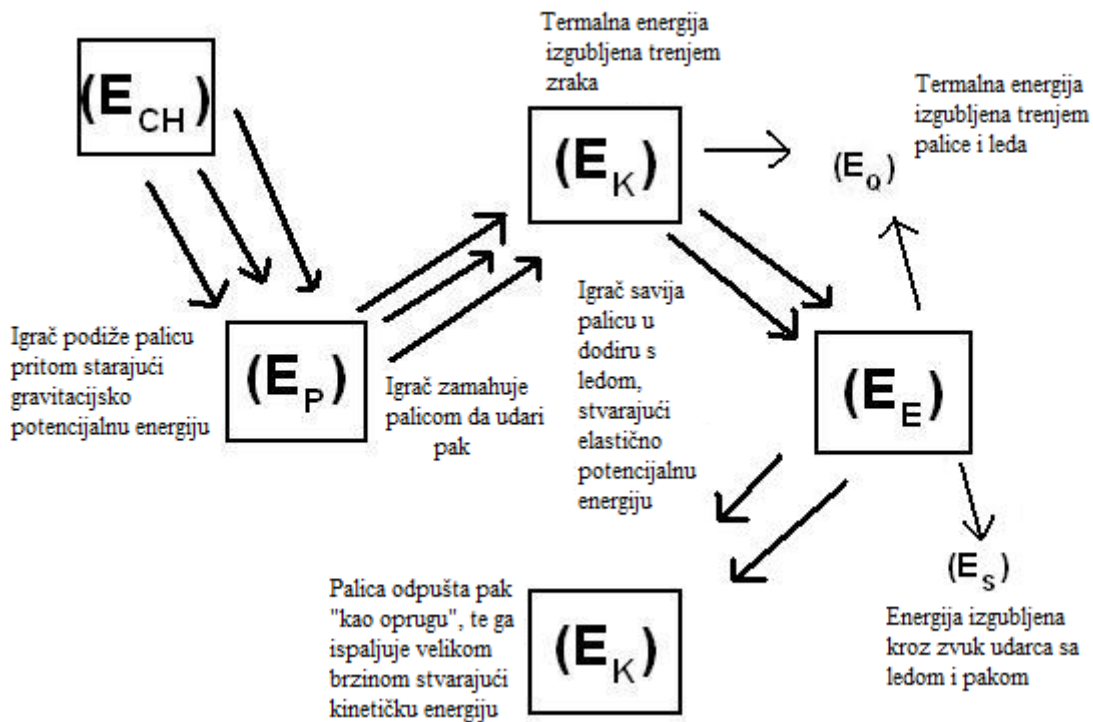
$(E_{CH})$

Termalna energija izgubljena trenjem zraka

$(E_K)$

Termalna energija izgubljena trenjem palice i leda

$(E_Q)$

Igrač podiže palicu pritom starajući gravitacijsko potencijalnu energiju

$(E_P)$

Igrač zamahuje palicom da udari pak

Igrač savija palicu u dodiru s ledom, stvarajući elastično potencijalnu energiju

$(E_E)$

$(E_S)$

Energija izgubljena kroz zvuk udarca sa ledom i pakom

Palica odpušta pak "kao oprugu", te ga ispaljuje velikom brzinom stvarajući kinetičku energiju

$(E_K)$